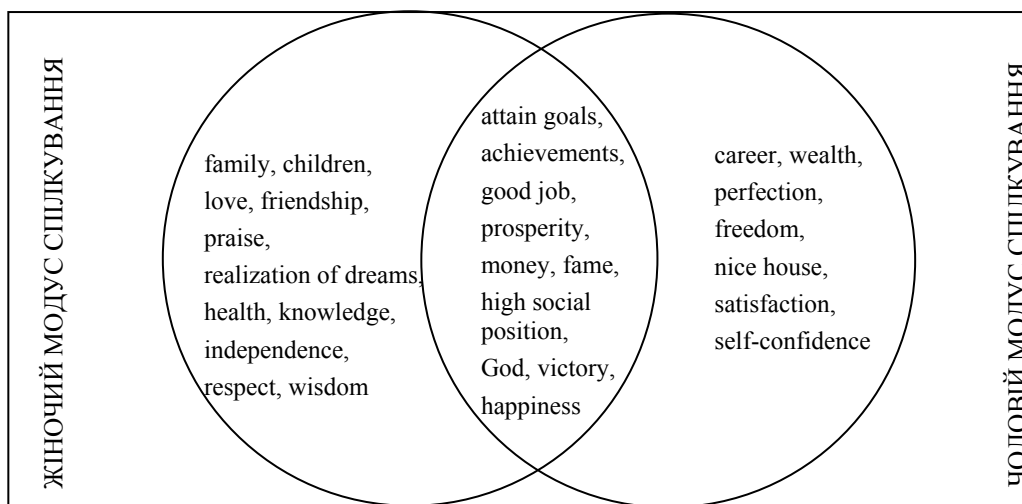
ЖІНОЧИЙ МОДУС СПІЛКУВАННЯ

family, children, love, friendship, praise, realization of dreams, health, knowledge, independence, respect, wisdom

attain goals, achievements, good job, prosperity, money, fame, high social position, God, victory, happiness

career, wealth, perfection, freedom, nice house, satisfaction, self-confidence

ЧОЛОВІЙ МОДУС СПІЛКУВАННЯ